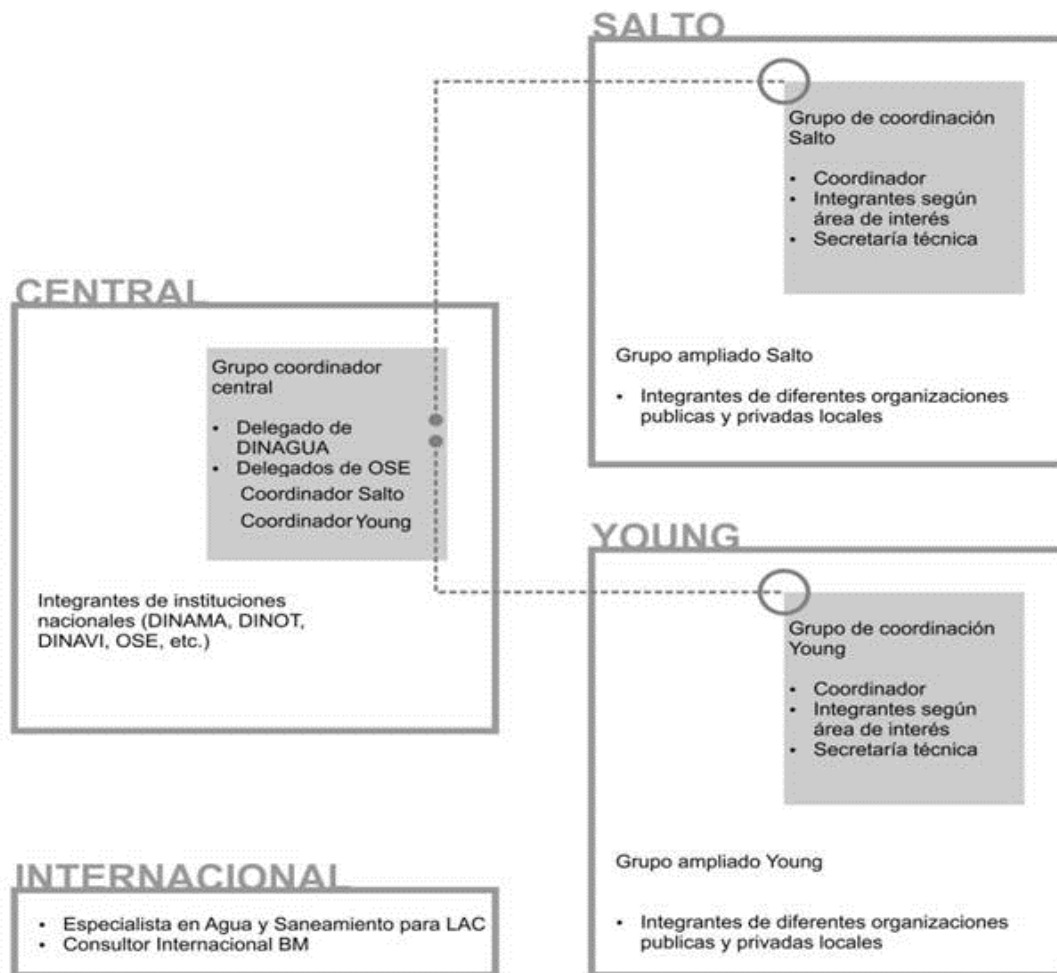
SALTO

Grupo de coordinación Salto

- Coordinador
- Integrantes según área de interés
- Secretaría técnica

Grupo ampliado Salto

- Integrantes de diferentes organizaciones publicas y privadas locales

CENTRAL

Grupo coordinador central

- Delegado de DINAGUA
- Delegados de OSE
Coordinador Salto
Coordinador Young

Integrantes de instituciones nacionales (DINAMA, DINOT, DINAVI, OSE, etc.)

YOUNG

Grupo de coordinación Young

- Coordinador
- Integrantes según área de interés
- Secretaría técnica

Grupo ampliado Young

- Integrantes de diferentes organizaciones publicas y privadas locales

INTERNACIONAL

- Especialista en Agua y Saneamiento para LAC
- Consultor Internacional BM